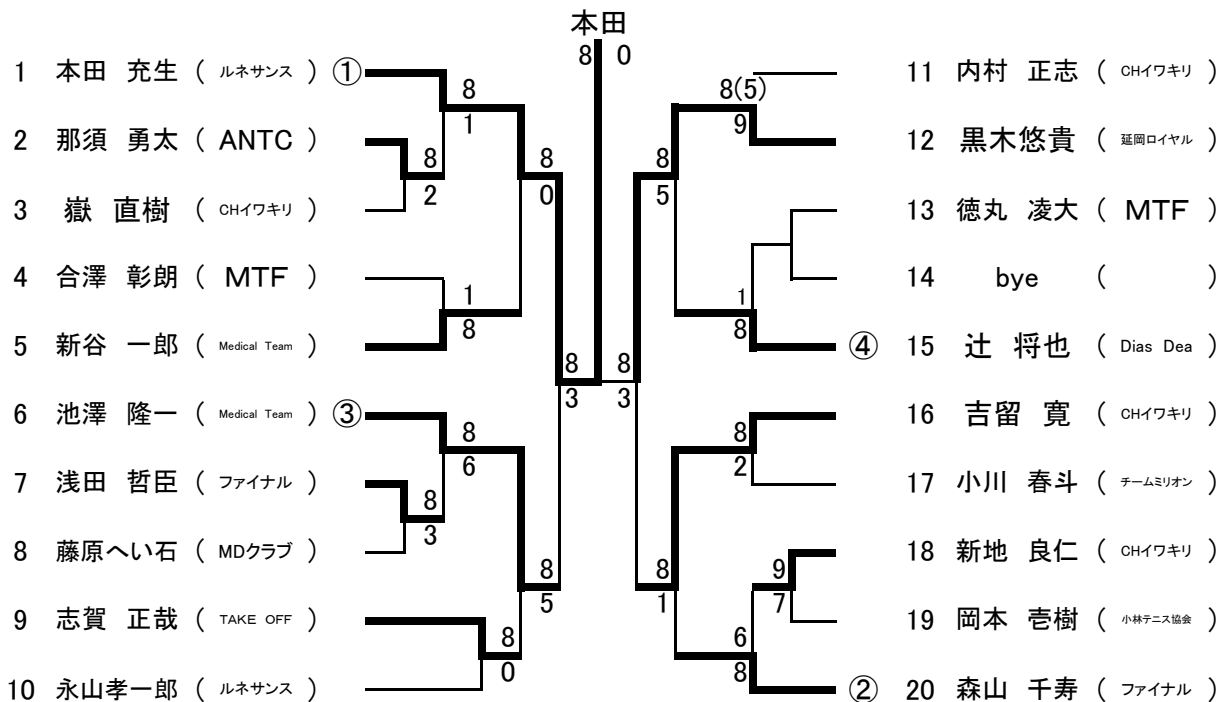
本田
8 0

1 本田 充生 ( ルネサンス ) ①
2 那須 勇太 ( ANTC )
3 嶽 直樹 ( CHイワキリ )
4 合澤 彰朗 ( MTF )
5 新谷 一郎 ( Medical Team )
6 池澤 隆一 ( Medical Team ) ③
7 浅田 哲臣 ( ファイナル )
8 藤原へい石 ( MDクラブ )
9 志賀 正哉 ( TAKE OFF )
10 永山孝一郎 ( ルネサンス )

8 1
8 2
8 0
1 8
8 3
8 6
8 3
8 5
8 0

11 内村 正志 ( CHイワキリ )
12 黒木悠貴 ( 延岡ロイヤル )
13 徳丸 凌大 ( MTF )
14 bye ( )
15 辻 将也 ( Dias Dea ) ④
16 吉留 寛 ( CHイワキリ )
17 小川 春斗 ( チームミリオン )
18 新地 良仁 ( CHイワキリ )
19 岡本 壱樹 ( 小林テニス協会 )
20 森山 千寿 ( ファイナル ) ②

8(5) 9
8 5
1 8
8 3
8 2
8 1
9 7
6 8